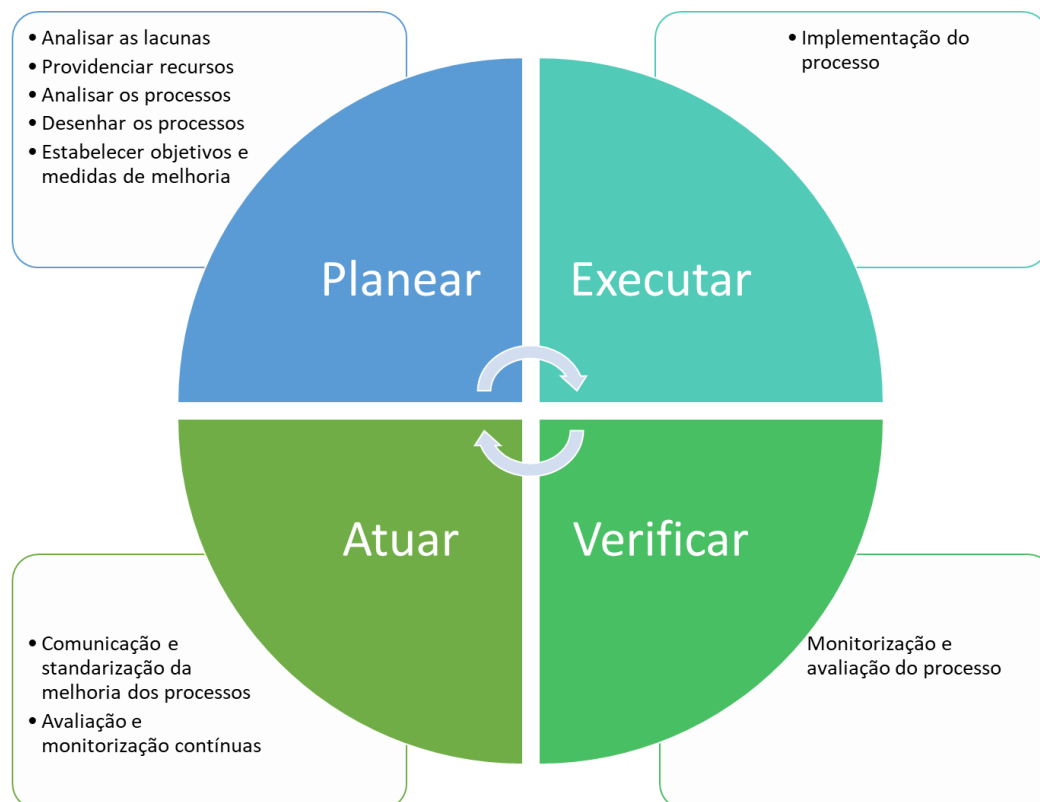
- Analisar as lacunas
- Providenciar recursos
- Analisar os processos
- Desenhar os processos
- Estabelecer objetivos e medidas de melhoria

- Implementação do processo

Planear

Executar

Atuar

Verificar

- Comunicação e standarização da melhoria dos processos
- Avaliação e monitorização contínuas

Monitorização e avaliação do processo